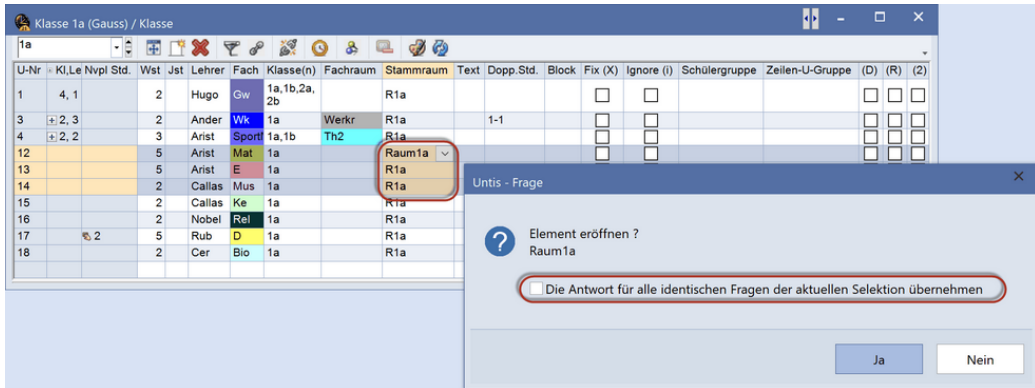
Klasse 1a (Gauss) / Klasse

1a

| U-Nr | Kl,Le | Nvpl | Std. | Wst | Jst | Lehrer | Fach | Klasse(n) | Fachraum | Stammraum | Text | Dopp.Std. | Block | Fix (X) | Ignore (i) | Schülergruppe | Zeilen-U-Gruppe | (D) | (R) | (2) |
|---|---|---|---|---|---|---|---|---|---|---|---|---|---|---|---|---|---|---|---|---|
| 1 | 4, 1 | | | 2 | | Hugo | Gw | 1a,1b,2a,2b | | R1a | | | | | | | | | | |
| 3 | 2, 3 | | | 2 | | Ander | Wk | 1a | Werkr | R1a | | 1-1 | | | | | | | | |
| 4 | 2, 2 | | | 3 | | Arist | Sport | 1a,1b | Th2 | R1a | | | | | | | | | | |
| 12 | | | | 5 | | Arist | Mat | 1a | | Raum1a | | | | | | | | | | |
| 13 | | | | 5 | | Arist | E | 1a | | R1a | | | | | | | | | | |
| 14 | | | | 2 | | Callas | Mus | 1a | | R1a | | | | | | | | | | |
| 15 | | | | 2 | | Callas | Ke | 1a | | R1a | | | | | | | | | | |
| 16 | | | | 2 | | Nobel | Rel | 1a | | R1a | | | | | | | | | | |
| 17 | | 2 | | 5 | | Rub | D | 1a | | R1a | | | | | | | | | | |
| 18 | | | | 2 | | Cer | Bio | 1a | | R1a | | | | | | | | | | |

Untis - Frage

Element eröffnen ?
Raum1a

Die Antwort für alle identischen Fragen der aktuellen Selektion übernehmen

Ja
Nein